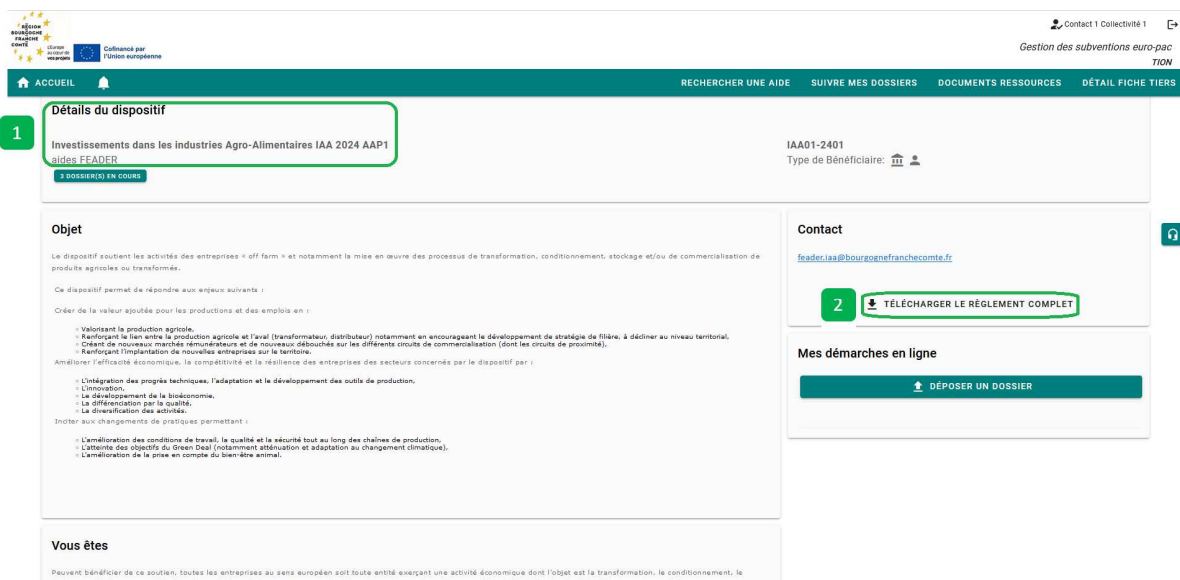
RÉGION BOURGOGNE FRANCHE COMTÉ
L'Europe au cœur de vos projets
Cofinancé par l'Union européenne

Contact 1 Collectivité 1

Gestion des subventions euro-pac TION

ACCUEIL

RECHERCHER UNE AIDE SUIVRE MES DOSSIERS DOCUMENTS RESSOURCES DÉTAIL FICHE TIERS

Détails du dispositif

1

Investissements dans les industries Agro-Alimentaires IAA 2024 AAP1
aides FEADER

3 DOSSIER(S) EN COURS

IAA01-2401
Type de Bénéficiaire:

Objet

Le dispositif soutient les activités des entreprises « off farm » et notamment la mise en œuvre des processus de transformation, conditionnement, stockage et/ou de commercialisation de produits agricoles ou transformés.

Ce dispositif permet de répondre aux enjeux suivants :

Créer de la valeur ajoutée pour les productions et des emplois en :

Valorisant la production agricole,
Renforçant le lien entre la production agricole et l'aval (transformateur, distributeur) notamment en encourageant le développement de stratégie de filière, à décliner au niveau territorial,
Créant de nouveaux marchés rémunérateurs et de nouveaux débouchés sur les différents circuits de commercialisation (dont les circuits de proximité),
Renforçant l'implantation de nouvelles entreprises sur le territoire.

Améliorer l'efficacité économique, la compétitivité et la résilience des entreprises des secteurs concernés par le dispositif par :

L'intégration des progrès techniques, l'adaptation et le développement des outils de production,
L'innovation,
Le développement de la bioéconomie,
La différenciation par la qualité,
La diversification des activités.

Inciter aux changements de pratiques permettant :

L'amélioration des conditions de travail, la qualité et la sécurité tout au long des chaînes de production,
L'atteinte des objectifs du Green Deal (notamment atténuation et adaptation au changement climatique),
L'amélioration de la prise en compte du bien-être animal.

Contact

feader.iaa@bourgognefranchecomte.fr

2

TÉLÉCHARGER LE RÈGLEMENT COMPLET

Mes démarches en ligne

DÉPOSER UN DOSSIER

Vous êtes

Peuvent bénéficier de ce soutien, toutes les entreprises au sens européen soit toute entité exerçant une activité économique dont l'objet est la transformation, le conditionnement, le